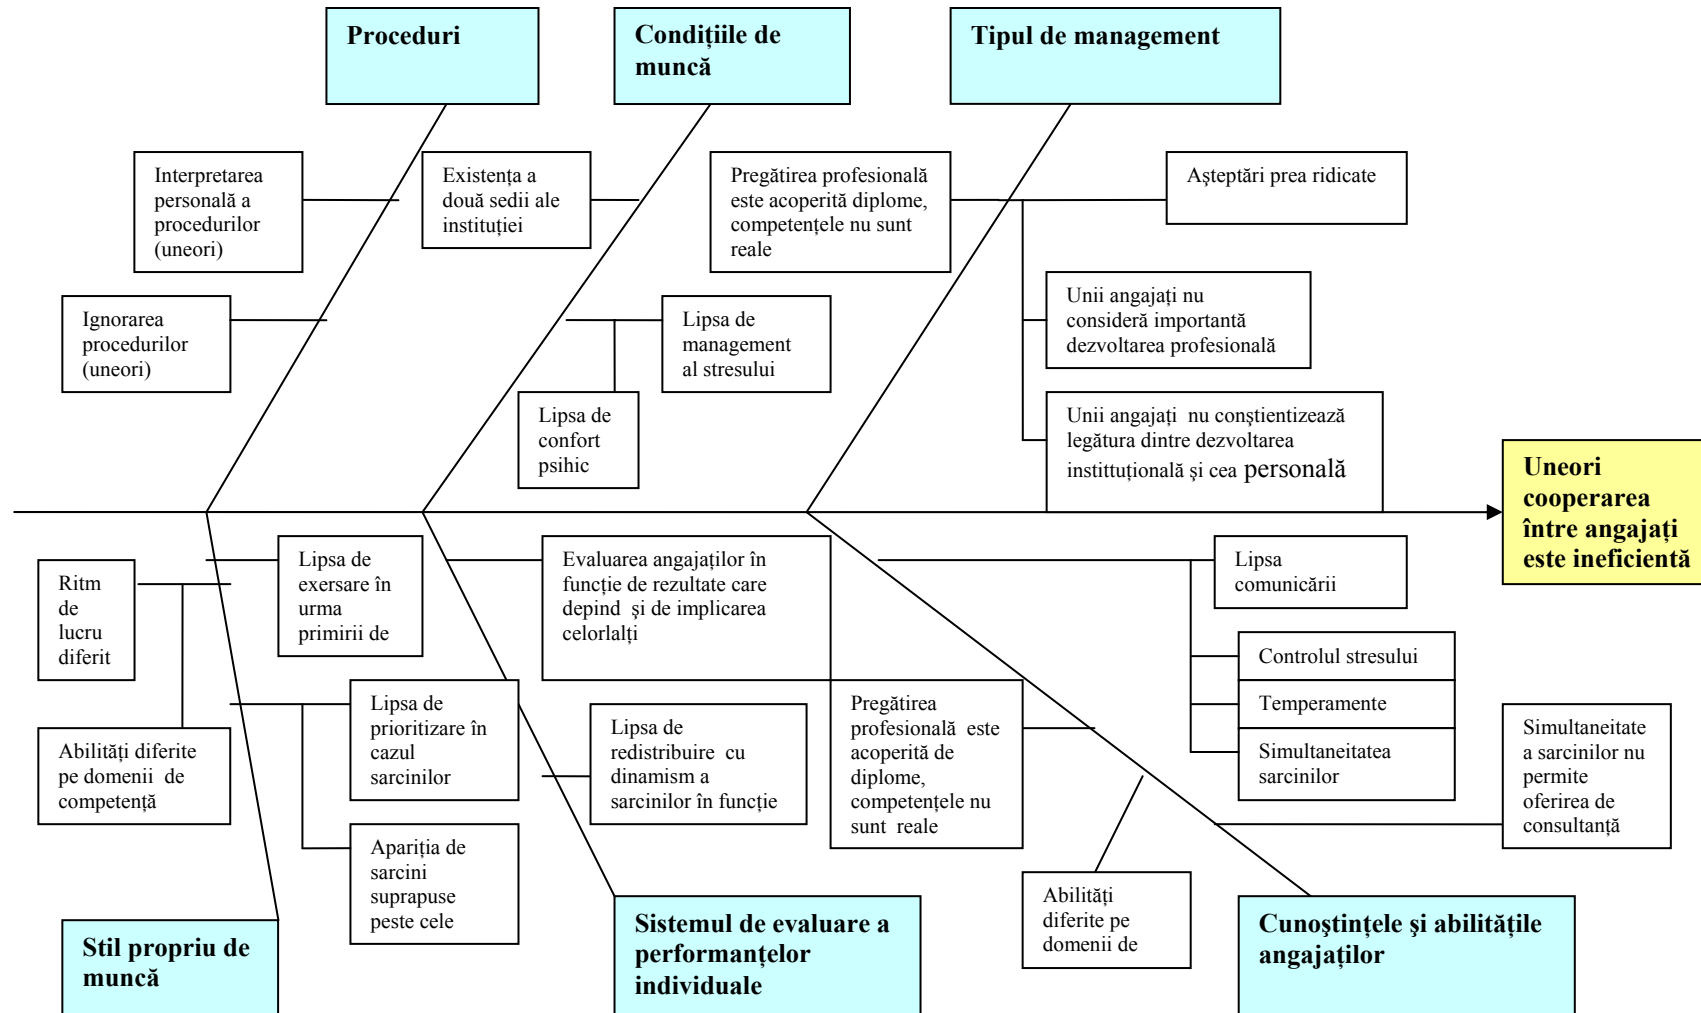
Proceduri

Condițiile de muncă

Tipul de management

Interpretarea personală a procedurilor (uneori)

Existența a două sedii ale instituției

Pregătirea profesională este acoperită diplome, competențele nu sunt reale

Așteptări prea ridicate

Ignorarea procedurilor (uneori)

Lipsa de management al stresului

Unii angajați nu consideră importantă dezvoltarea profesională

Lipsa de confort psihic

Unii angajați nu conștientizează legătura dintre dezvoltarea instittuțională și cea personală

Uneori cooperarea între angajați este ineficientă

Ritm de lucru diferit

Lipsa de exersare în urma primirii de

Evaluarea angajaților în funcție de rezultate care depind și de implicarea celorlalți

Lipsa comunicării

Controlul stresului

Temperamente

Simultaneitatea sarcinilor

Abilități diferite pe domenii de competență

Lipsa de prioritizare în cazul sarcinilor

Lipsa de redistribuire cu dinamism a sarcinilor în funcție

Pregătirea profesională este acoperită de diplome, competențele nu sunt reale

Simultaneitate a sarcinilor nu permite oferirea de consultanță

Apariția de sarcini suprapuse peste cele

Abilități diferite pe domenii de

Stil propriu de muncă

Sistemul de evaluare a performanțelor individuale

Cunoștințele și abilitățile angajaților